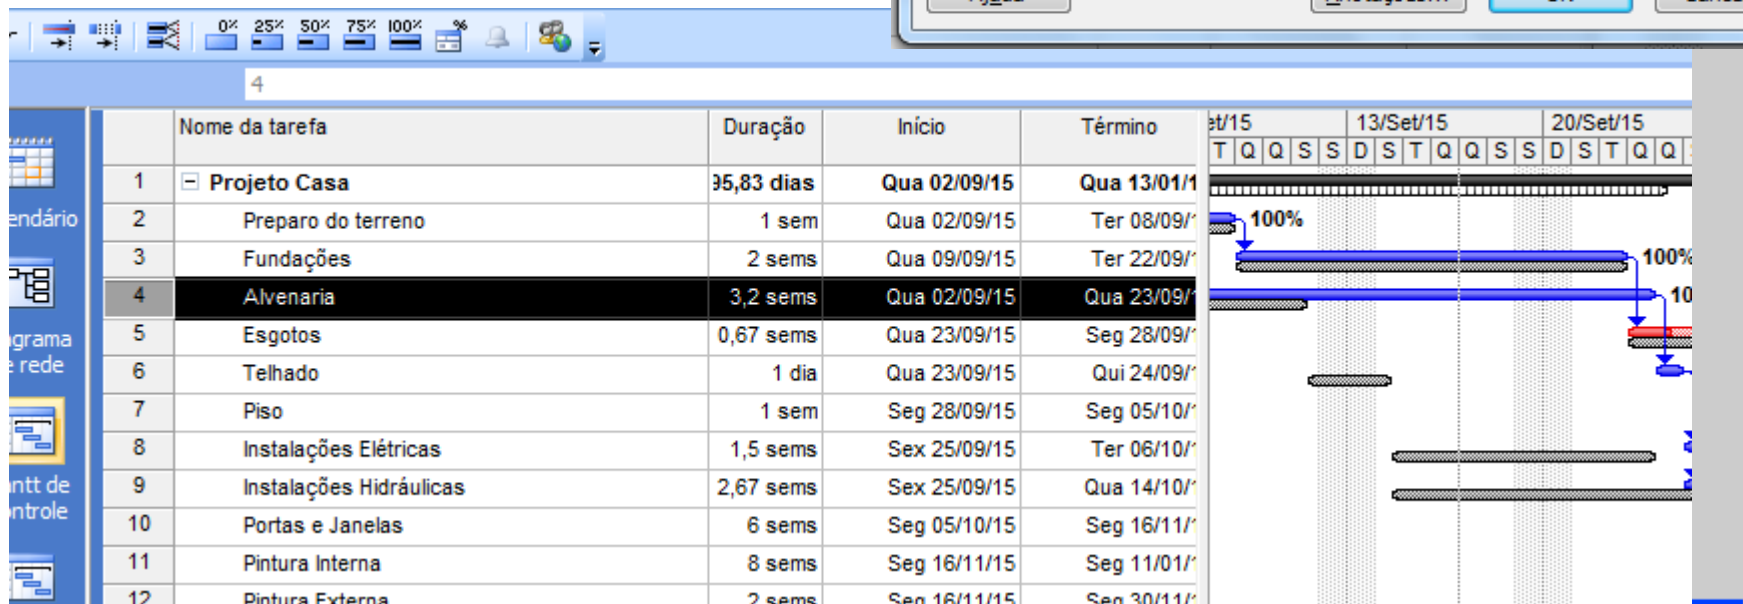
0% 25% 50% 75% 100%

4

endário

grama e rede

ntt de ntrole

|  | Nome da tarefa | Duração | Início | Término |
|---|---|---|---|---|
| 1 | Projeto Casa | 95,83 dias | Qua 02/09/15 | Qua 13/01/1 |
| 2 | Preparo do terreno | 1 sem | Qua 02/09/15 | Ter 08/09/ |
| 3 | Fundações | 2 sems | Qua 09/09/15 | Ter 22/09/ |
| 4 | Alvenaria | 3,2 sems | Qua 02/09/15 | Qua 23/09/ |
| 5 | Esgotos | 0,67 sems | Qua 23/09/15 | Seg 28/09/ |
| 6 | Telhado | 1 dia | Qua 23/09/15 | Qui 24/09/ |
| 7 | Piso | 1 sem | Seg 28/09/15 | Seg 05/10/ |
| 8 | Instalações Elétricas | 1,5 sems | Sex 25/09/15 | Ter 06/10/ |
| 9 | Instalações Hidráulicas | 2,67 sems | Sex 25/09/15 | Qua 14/10/ |
| 10 | Portas e Janelas | 6 sems | Seg 05/10/15 | Seg 16/11/ |
| 11 | Pintura Interna | 8 sems | Seg 16/11/15 | Seg 11/01/ |
| 12 | Pintura Externa | 2 sems | Seg 16/11/15 | Seg 30/11/ |

et/15 13/Set/15 20/Set/15
T Q Q S S D S T Q Q S S D S T Q Q

100%
100%
10